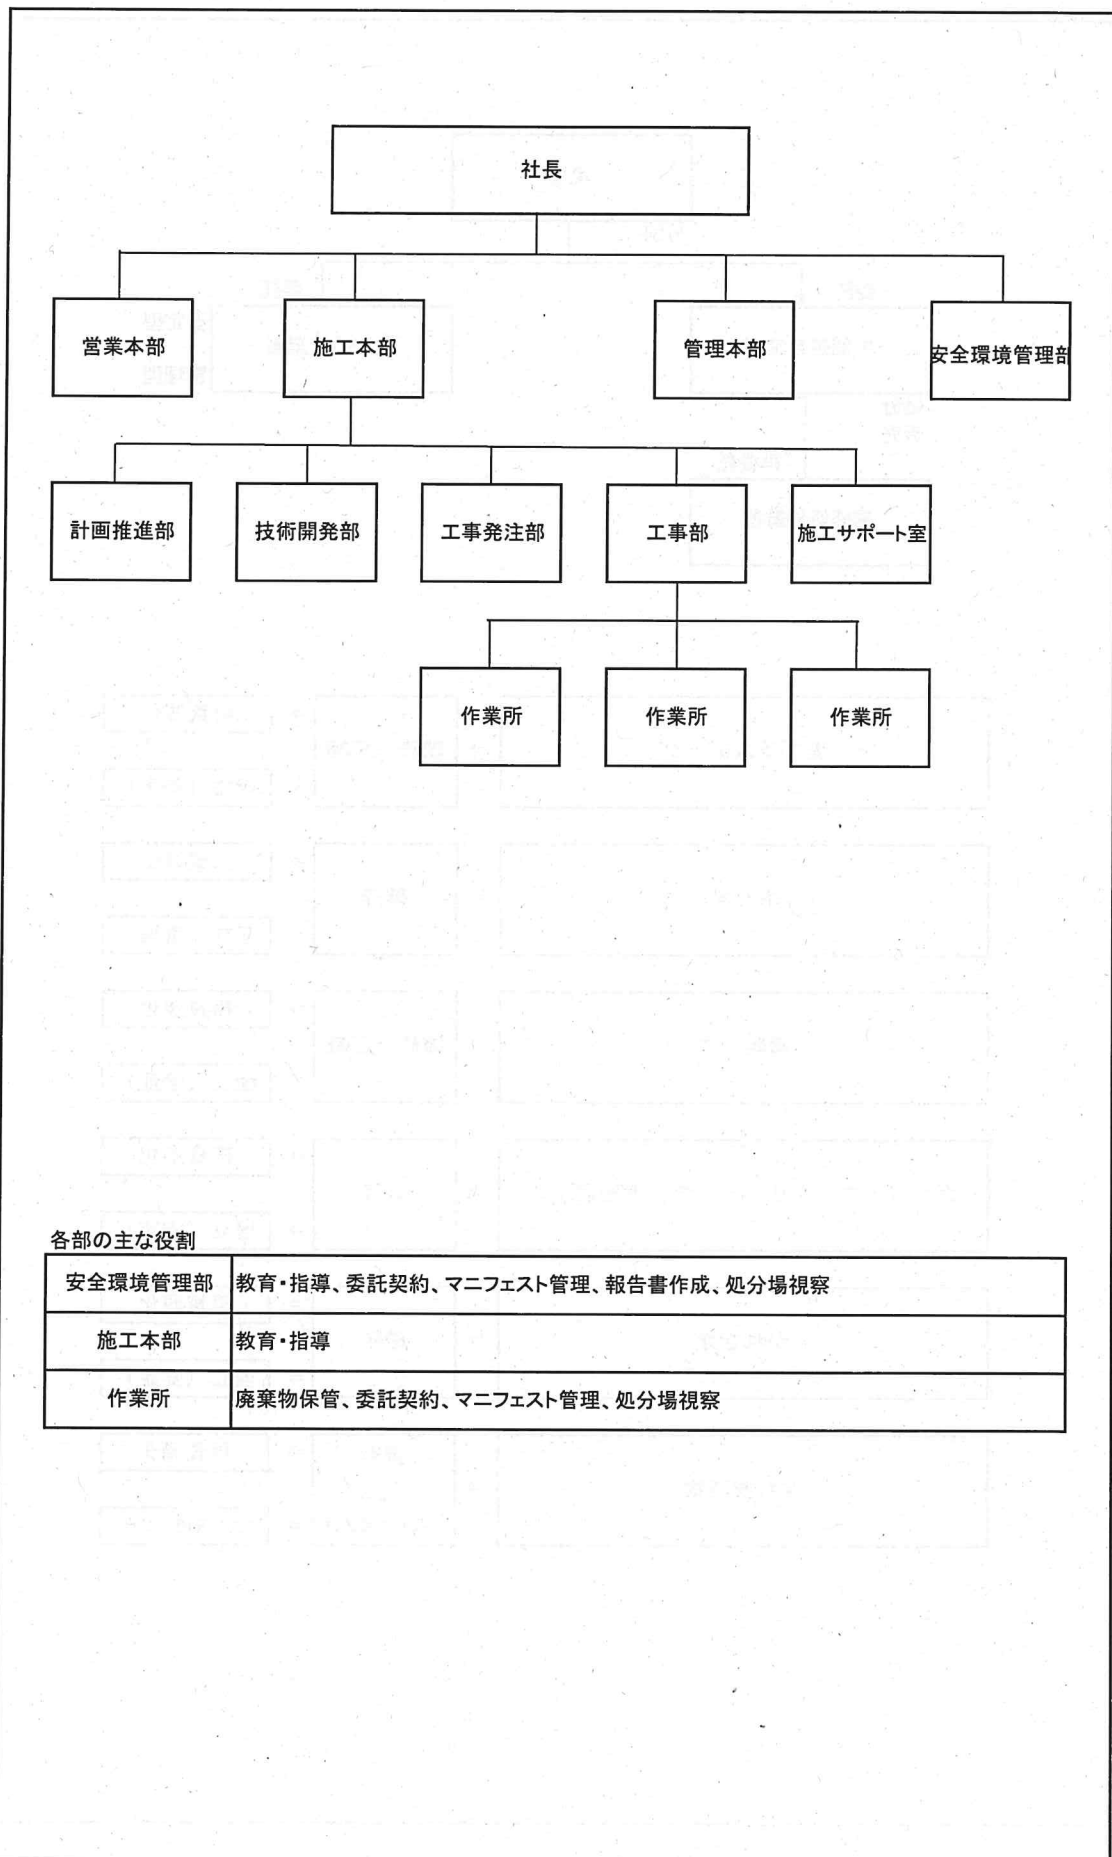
社長

営業本部

施工本部

管理本部

安全環境管理部

計画推進部

技術開発部

工事発注部

工事部

施工サポート室

作業所

作業所

作業所

各部の主な役割

| 安全環境管理部 | 教育・指導、委託契約、マニフェスト管理、報告書作成、処分場視察 |
|---|---|
| 施工本部 | 教育・指導 |
| 作業所 | 廃棄物保管、委託契約、マニフェスト管理、処分場視察 |